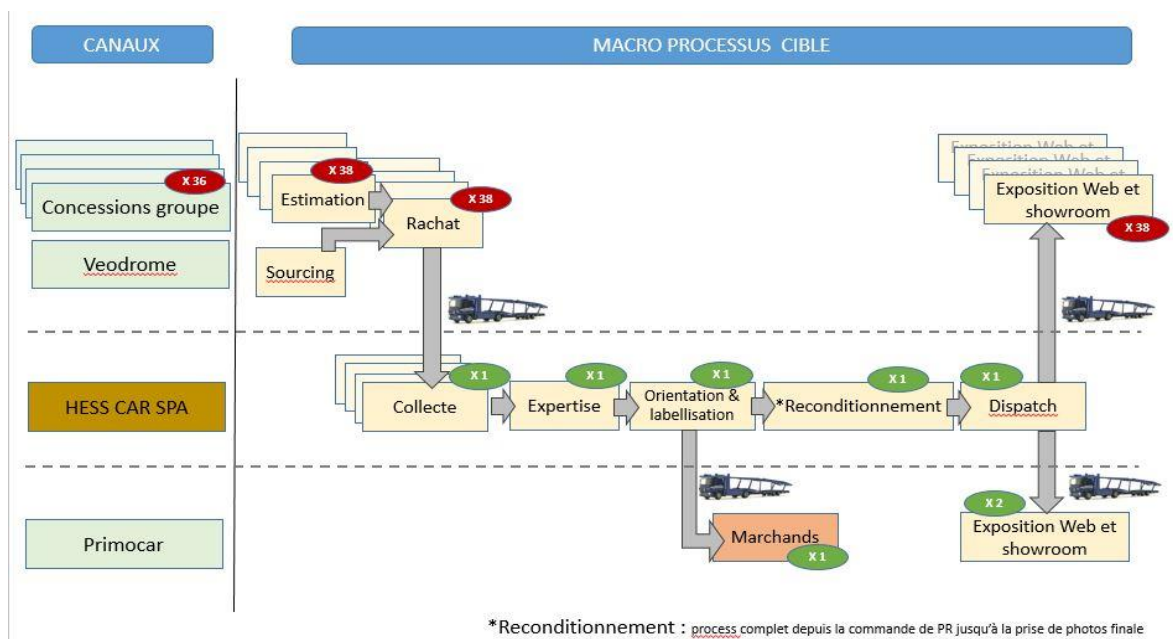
CANAUX

MACRO PROCESSUS CIBLE

X 36
Concessions groupe

Veodrome

X 38
Estimation

X 38
Rachat

Sourcing

Exposition Web et
Exposition Web et
Exposition Web et
Exposition Web et showroom
X 38

HESS CAR SPA

X 1
Collecte

X 1
Expertise

X 1
Orientation & labellisation

X 1
*Reconditionnement

X 1
Dispatch

Primocar

Marchands
X 1

X 2
Exposition Web et showroom

*Reconditionnement : process complet depuis la commande de PR jusqu'à la prise de photos finale